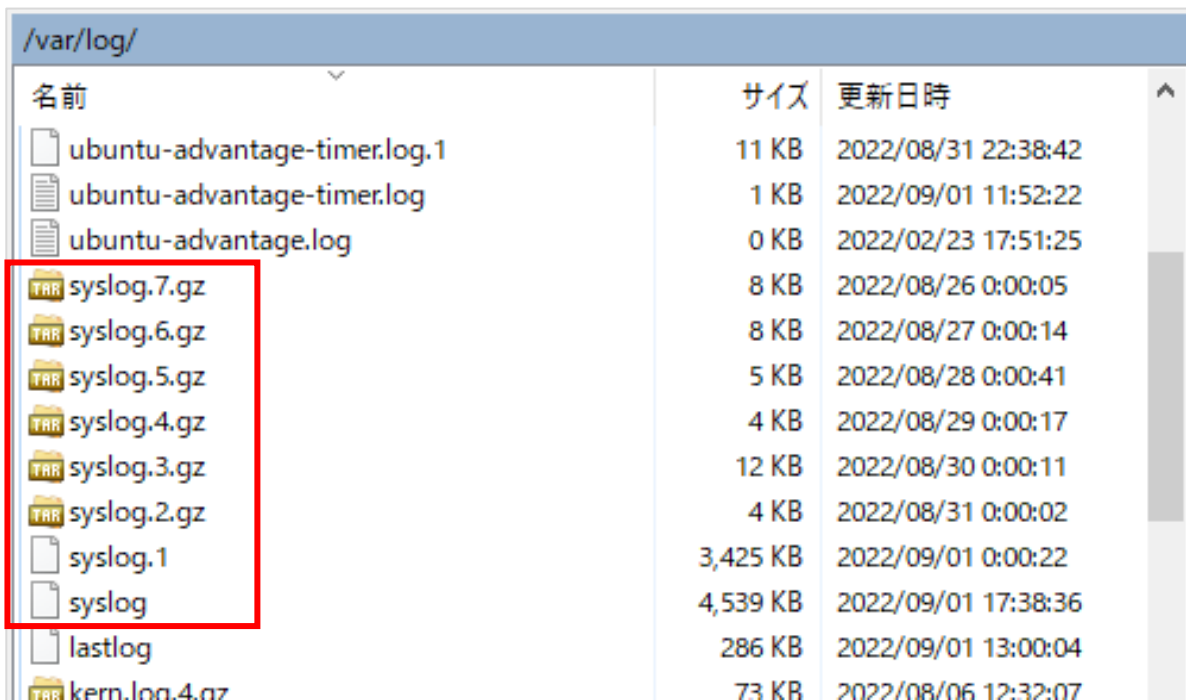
/var/log/

| 名前 | サイズ | 更新日時 |
|---|---|---|
| ubuntu-advantage-timer.log.1 | 11 KB | 2022/08/31 22:38:42 |
| ubuntu-advantage-timer.log | 1 KB | 2022/09/01 11:52:22 |
| ubuntu-advantage.log | 0 KB | 2022/02/23 17:51:25 |
| syslog.7.gz | 8 KB | 2022/08/26 0:00:05 |
| syslog.6.gz | 8 KB | 2022/08/27 0:00:14 |
| syslog.5.gz | 5 KB | 2022/08/28 0:00:41 |
| syslog.4.gz | 4 KB | 2022/08/29 0:00:17 |
| syslog.3.gz | 12 KB | 2022/08/30 0:00:11 |
| syslog.2.gz | 4 KB | 2022/08/31 0:00:02 |
| syslog.1 | 3,425 KB | 2022/09/01 0:00:22 |
| syslog | 4,539 KB | 2022/09/01 17:38:36 |
| lastlog | 286 KB | 2022/09/01 13:00:04 |
| kern.log.4.gz | 73 KB | 2022/08/06 12:32:07 |